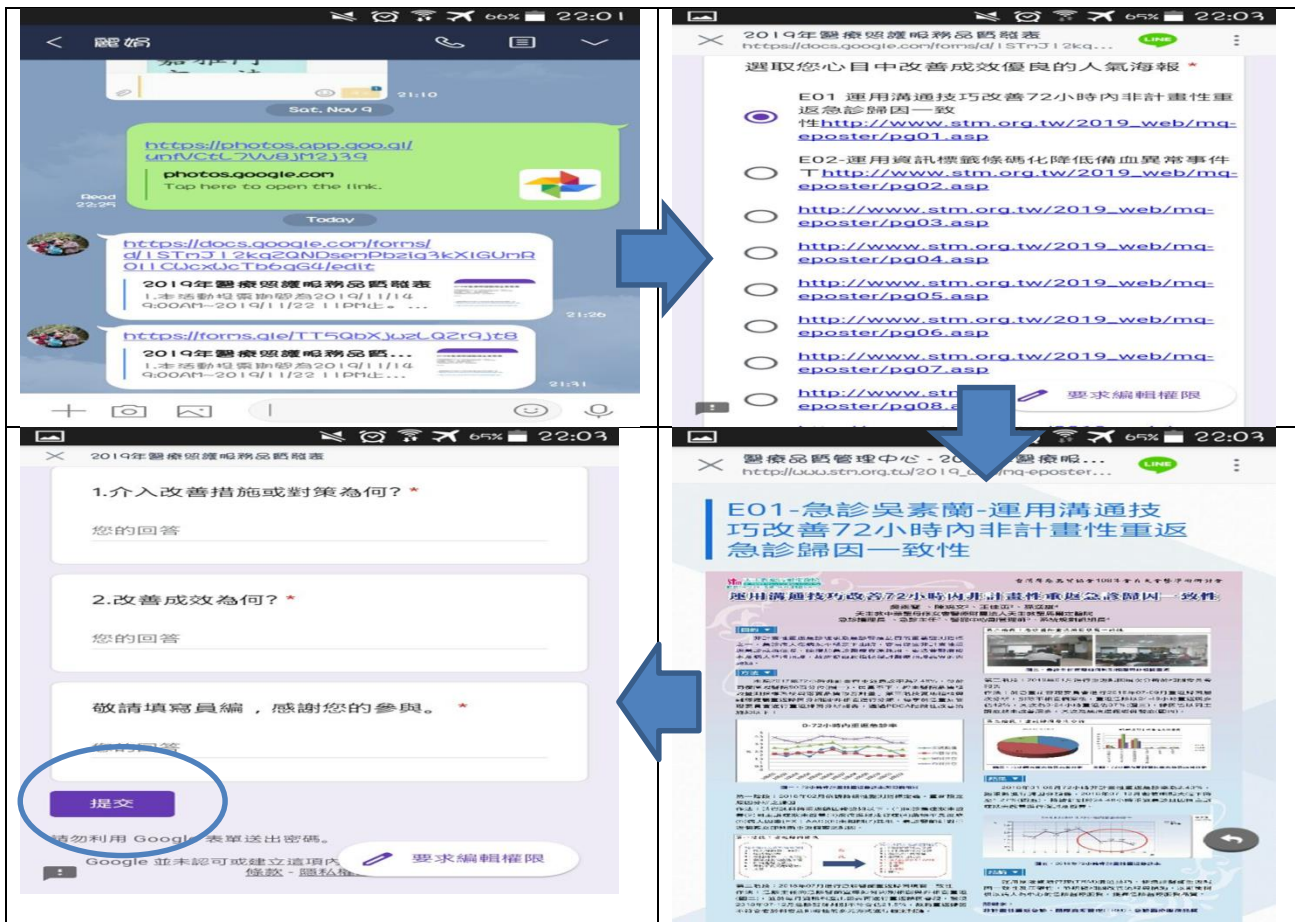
66% 22:01

麗娟

Sat, Nov 9

21:10

https://photos.app.goo.gl/unfVCtL7VV8jM2j39

photos.google.com
Tap here to open the link.

Read 22:25

Today

https://docs.google.com/forms/d/1STnJ12kq2QNDsemPbziq3kXIGUnR0IICWcxWcTb6gG4/edit

2019年醫療照護服務品質競賽
1.本活動投票期間為2019/11/14 9:00AM~2019/11/22 11PM止。...

21:26

https://forms.gle/TT5QbXjwzLQ2r9jt8

2019年醫療照護服務品質...
1.本活動投票期間為2019/11/14 9:00AM~2019/11/22 11PM止。...

21:31

65% 22:03

2019年醫療照護服務品質競賽
https://docs.google.com/forms/d/1STnJ12kq...

LINE

選取您心目中改善成效優良的人氣海報 *

E01 運用溝通技巧改善72小時內非計畫性重返急診歸因一致性http://www.stm.org.tw/2019_web/mq-eposter/pg01.asp

E02-運用資訊標籤條碼化降低備血異常事件http://www.stm.org.tw/2019_web/mq-eposter/pg02.asp

http://www.stm.org.tw/2019_web/mq-eposter/pg03.asp

http://www.stm.org.tw/2019_web/mq-eposter/pg04.asp

http://www.stm.org.tw/2019_web/mq-eposter/pg05.asp

http://www.stm.org.tw/2019_web/mq-eposter/pg06.asp

http://www.stm.org.tw/2019_web/mq-eposter/pg07.asp

http://www.stm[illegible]eposter/pg08.a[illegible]

要求編輯權限

65% 22:03

2019年醫療照護服務品質競賽

1.介入改善措施或對策為何? *

您的回答

2.改善成效為何? *

您的回答

敬請填寫員編，感謝您的參與。 *

您的回答

提交

請勿利用 Google 表單送出密碼。

Google 並未認可或建立這項內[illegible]
條款 - 隱私權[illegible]

要求編輯權限

65% 22:03

醫療品質管理中心 - 20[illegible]
http://www.stm.org.tw/2019_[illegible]/mq-eposter...

LINE

E01-急診吳素蘭-運用溝通技巧改善72小時內非計畫性重返急診歸因一致性

運用溝通技巧改善72小時內非計畫性重返急診歸因一致性

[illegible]